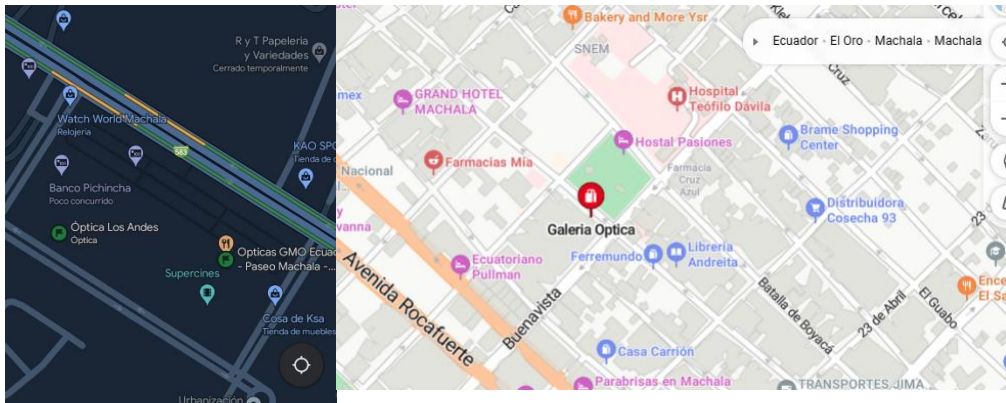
R y T Papeleria y Variedades
Cerrado temporalmente
Watch World Machala
Relojeria
KAO SPO
Tienda de
Banco Pichincha
Poco concurrido
Óptica Los Andes
Óptica
Opticas GMO Ecua - Paseo Machala - ...
Supercines
Cosa de Ksa
Tienda de muebles
Urbanización

Bakery and More Ysr
Ecuador · El Oro · Machala · Machala
SNEM
GRAND HOTEL MACHALA
mex
Hospital Teófilo Dávila
Hostal Pasiones
Brame Shopping Center
Nacional
Farmacias Mia
Farmacia Cruz Azul
Galeria Optica
Distribuidora Cosecha 93
vanna
Ecuatoriano Pullman
Ferremundo
Libreria Andreita
Avenida Rocafuerte
Buenavista
Batalla de Boyacá
23 de Abril
El Guabo
Ence
El Sa
Casa Carrión
Parabrisas en Machala
TRANSPORTES JIMA